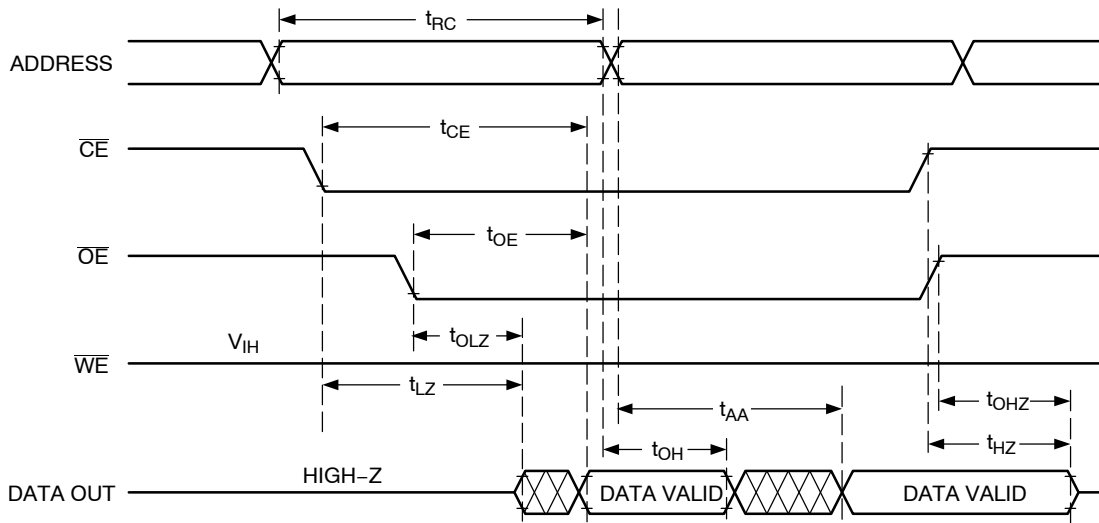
$t_{RC}$

ADDRESS

$\overline{CE}$

$t_{CE}$

$\overline{OE}$

$t_{OE}$

$t_{OLZ}$

$V_{IH}$

$\overline{WE}$

$t_{LZ}$

$t_{AA}$

$t_{OHZ}$

$t_{OH}$

$t_{HZ}$

HIGH−Z

DATA OUT

DATA VALID

DATA VALID